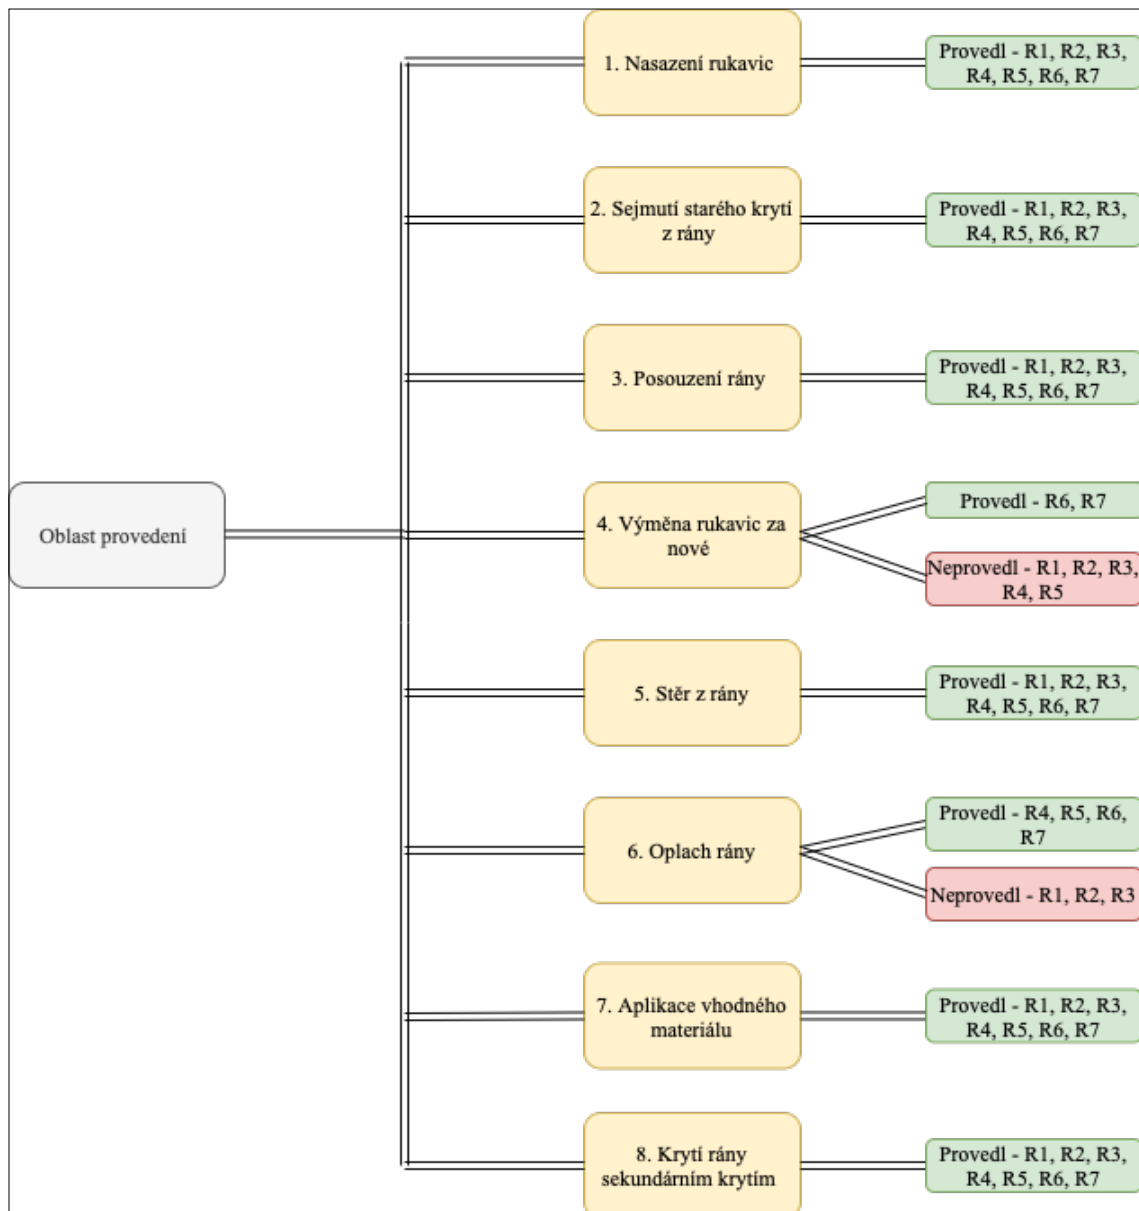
Oblast provedení

1. Nasazení rukavic

Provedl - R1, R2, R3, R4, R5, R6, R7

2. Sejmutí starého krytí z rány

Provedl - R1, R2, R3, R4, R5, R6, R7

3. Posouzení rány

Provedl - R1, R2, R3, R4, R5, R6, R7

4. Výměna rukavic za nové

Provedl - R6, R7

Neprovedl - R1, R2, R3, R4, R5

5. Stěr z rány

Provedl - R1, R2, R3, R4, R5, R6, R7

6. Oplach rány

Provedl - R4, R5, R6, R7

Neprovedl - R1, R2, R3

7. Aplikace vhodného materiálu

Provedl - R1, R2, R3, R4, R5, R6, R7

8. Krytí rány sekundárním krytím

Provedl - R1, R2, R3, R4, R5, R6, R7